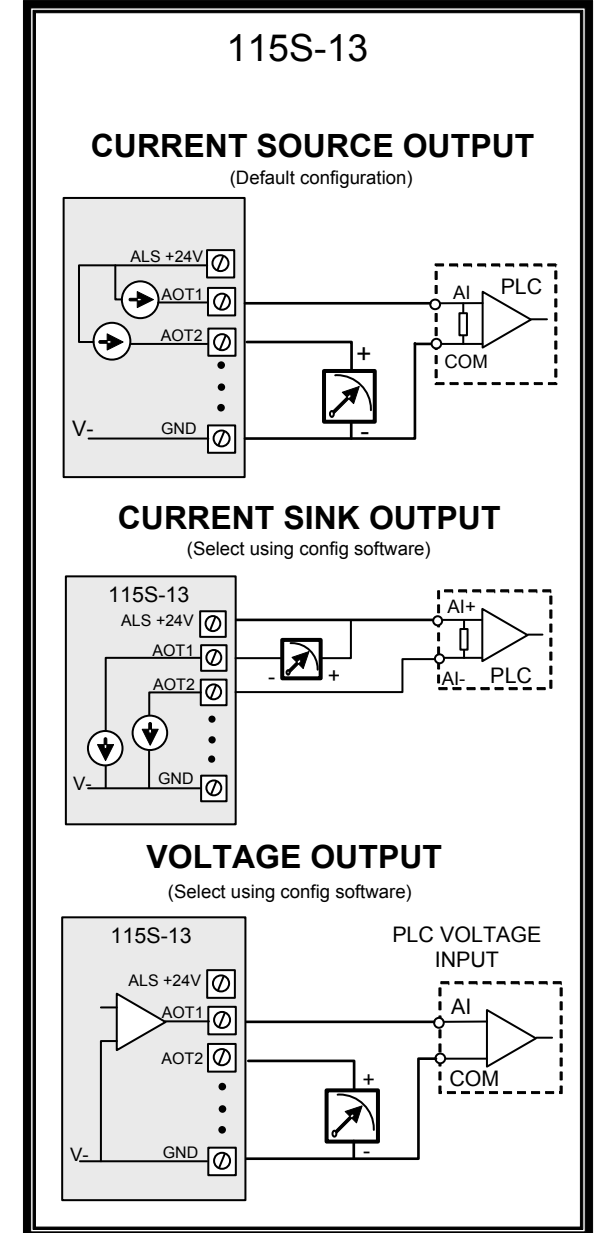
115S-13

CURRENT SOURCE OUTPUT
(Default configuration)

ALS +24V
AOT1
AOT2
V-
GND
+
-
AI
PLC
COM

CURRENT SINK OUTPUT
(Select using config software)

115S-13
ALS +24V
AOT1
AOT2
V-
GND
-
+
AI+
AI-
PLC

VOLTAGE OUTPUT
(Select using config software)

115S-13
ALS +24V
AOT1
AOT2
V-
GND
PLC VOLTAGE INPUT
AI
COM
+
-